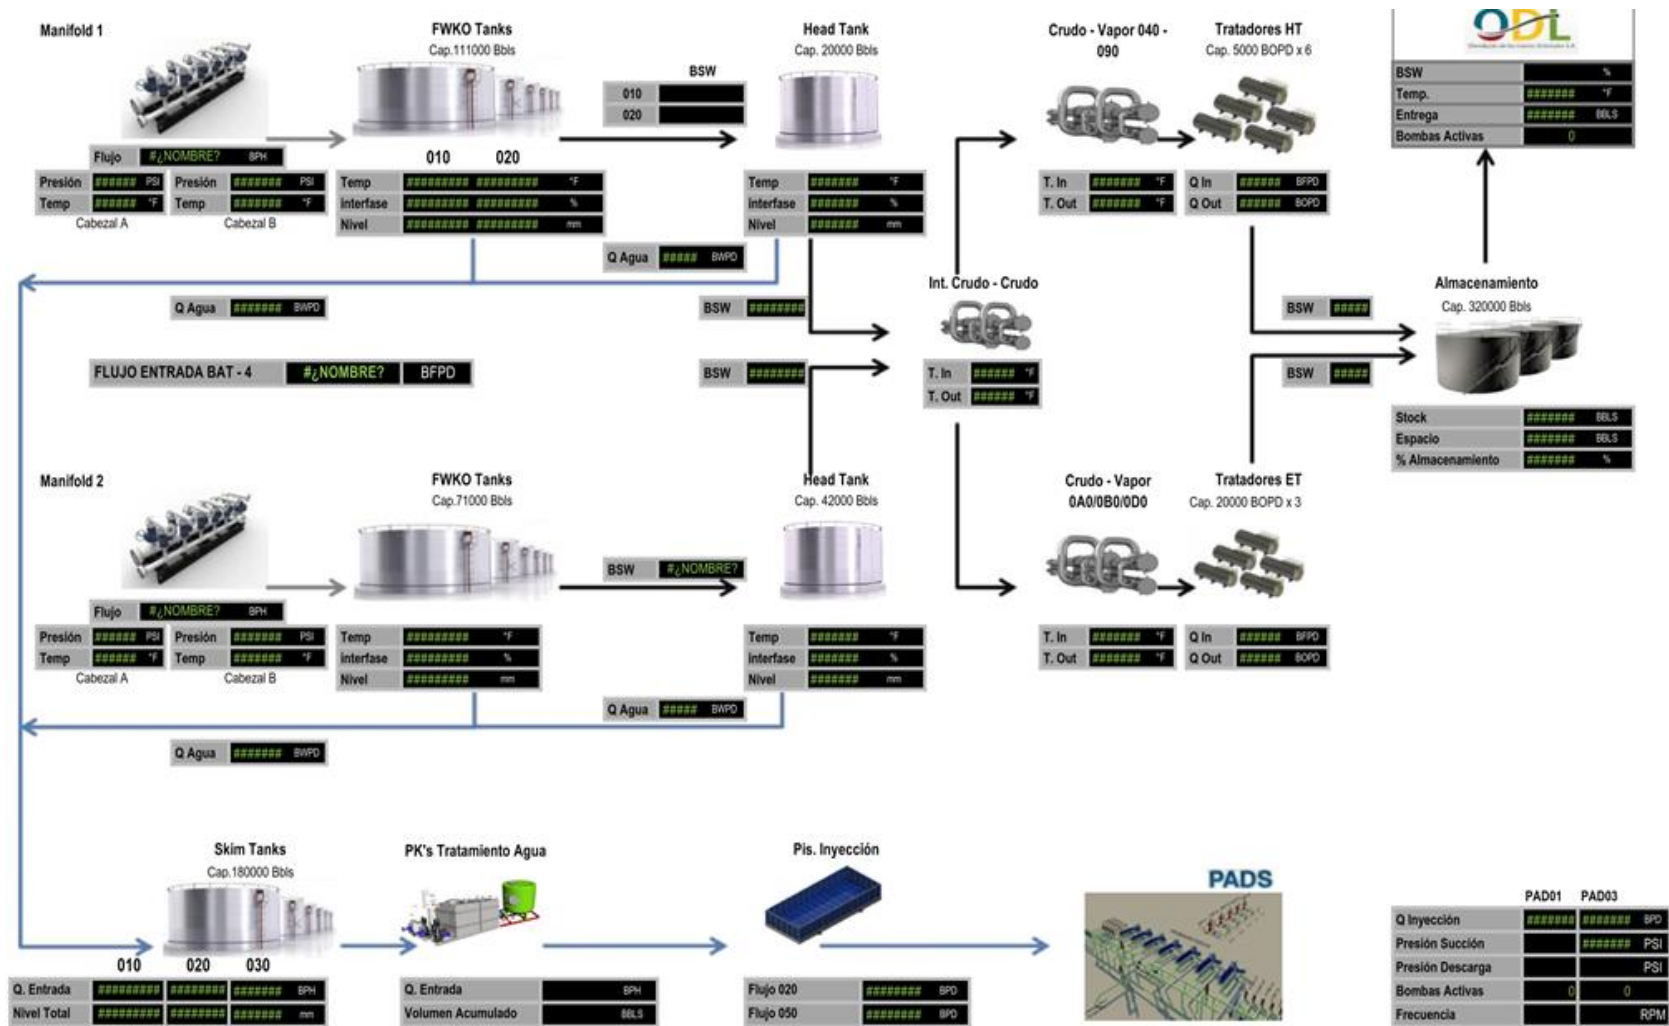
Manifold 1

FWKO Tanks
Cap.111000 Bbls

BSW
010
020

Head Tank
Cap. 20000 Bbls

Crudo - Vapor 040 - 090

Tratadores HT
Cap. 5000 BOPD x 6

ODL

| BSW | | % |
|---|---|---|
| Temp. | ####### | °F |
| Entrega | ####### | BBLS |
| Bombas Activas | 0 | |

Flujo #¿NOMBRE? BPH

010 020

| Presión | ###### | PSI |
|---|---|---|
| Temp | ###### | °F |

Cabezal A

| Presión | ####### | PSI |
|---|---|---|
| Temp | ####### | °F |

Cabezal B

| Temp | ######### | ######### | °F |
|---|---|---|---|
| Interfase | ######### | ######### | % |
| Nivel | ######### | ######### | mm |

| Temp | ####### | °F |
|---|---|---|
| Interfase | ####### | % |
| Nivel | ####### | mm |

| T. In | ####### | °F |
|---|---|---|
| T. Out | ####### | °F |

| Q In | ###### | BFPD |
|---|---|---|
| Q Out | ###### | BOPD |

Q Agua ##### BWPD

Int. Crudo - Crudo

Almacenamiento
Cap. 320000 Bbls

Q Agua ####### BWPD

BSW #######

BSW #####

FLUJO ENTRADA BAT - 4 #¿NOMBRE? BFPD

BSW #######

BSW #####

| T. In | ###### | °F |
|---|---|---|
| T. Out | ###### | °F |

| Stock | ####### | BBLS |
|---|---|---|
| Espacio | ####### | BBLS |
| % Almacenamiento | ####### | % |

Manifold 2

FWKO Tanks
Cap.71000 Bbls

Head Tank
Cap. 42000 Bbls

Crudo - Vapor 0A0/0B0/0D0

Tratadores ET
Cap. 20000 BOPD x 3

BSW #¿NOMBRE?

Flujo #¿NOMBRE? BPH

| Presión | ###### | PSI |
|---|---|---|
| Temp | ###### | °F |

Cabezal A

| Presión | ####### | PSI |
|---|---|---|
| Temp | ####### | °F |

Cabezal B

| Temp | ######### | °F |
|---|---|---|
| Interfase | ######### | % |
| Nivel | ######### | mm |

| Temp | ####### | °F |
|---|---|---|
| Interfase | ####### | % |
| Nivel | ####### | mm |

| T. In | ####### | °F |
|---|---|---|
| T. Out | ####### | °F |

| Q In | ###### | BFPD |
|---|---|---|
| Q Out | ###### | BOPD |

Q Agua ##### BWPD

Q Agua ####### BWPD

Skim Tanks
Cap.180000 Bbls

PK's Tratamiento Agua

Pis. Inyección

PADS

010 020 030

| Q. Entrada | ######### | ######### | ####### | BPH |
|---|---|---|---|---|
| Nivel Total | ######### | ######### | ####### | mm |

| Q. Entrada | | BPH |
|---|---|---|
| Volumen Acumulado | | BBLS |

| Flujo 020 | ######## | BPD |
|---|---|---|
| Flujo 050 | ######## | BPD |

| | PAD01 | PAD03 | |
|---|---|---|---|
| Q Inyección | ####### | ####### | BPD |
| Presión Succión | | ####### | PSI |
| Presión Descarga | | | PSI |
| Bombas Activas | 0 | 0 | |
| Frecuencia | | | RPM |